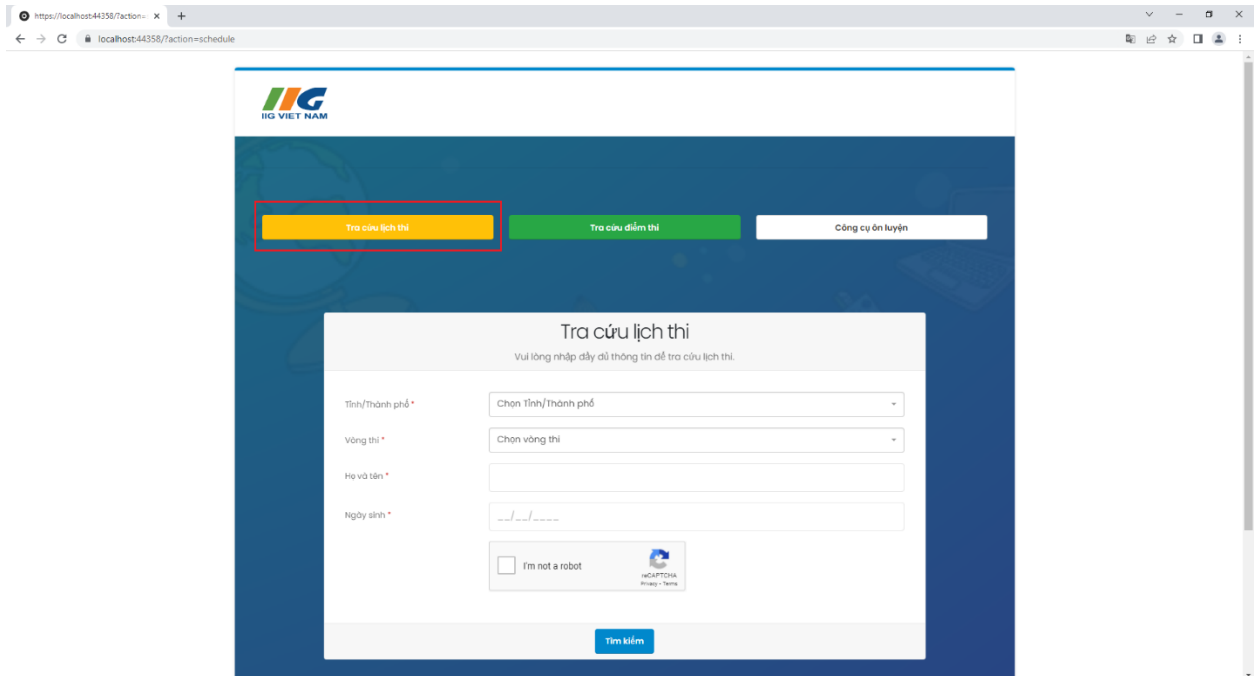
https://localhost:44358/?action=

localhost:44358/?action=schedule

IIG
IIG VIET NAM

Tra cứu lịch thi

Tra cứu điểm thi

Công cụ ôn luyện

Tra cứu lịch thi

Vui lòng nhập đầy đủ thông tin để tra cứu lịch thi.

Tỉnh/Thành phố *

Chọn Tỉnh/Thành phố

Vòng thi *

Chọn vòng thi

Họ và tên *

Ngày sinh *

__/__/____

I'm not a robot

reCAPTCHA
Privacy - Terms

Tìm kiếm